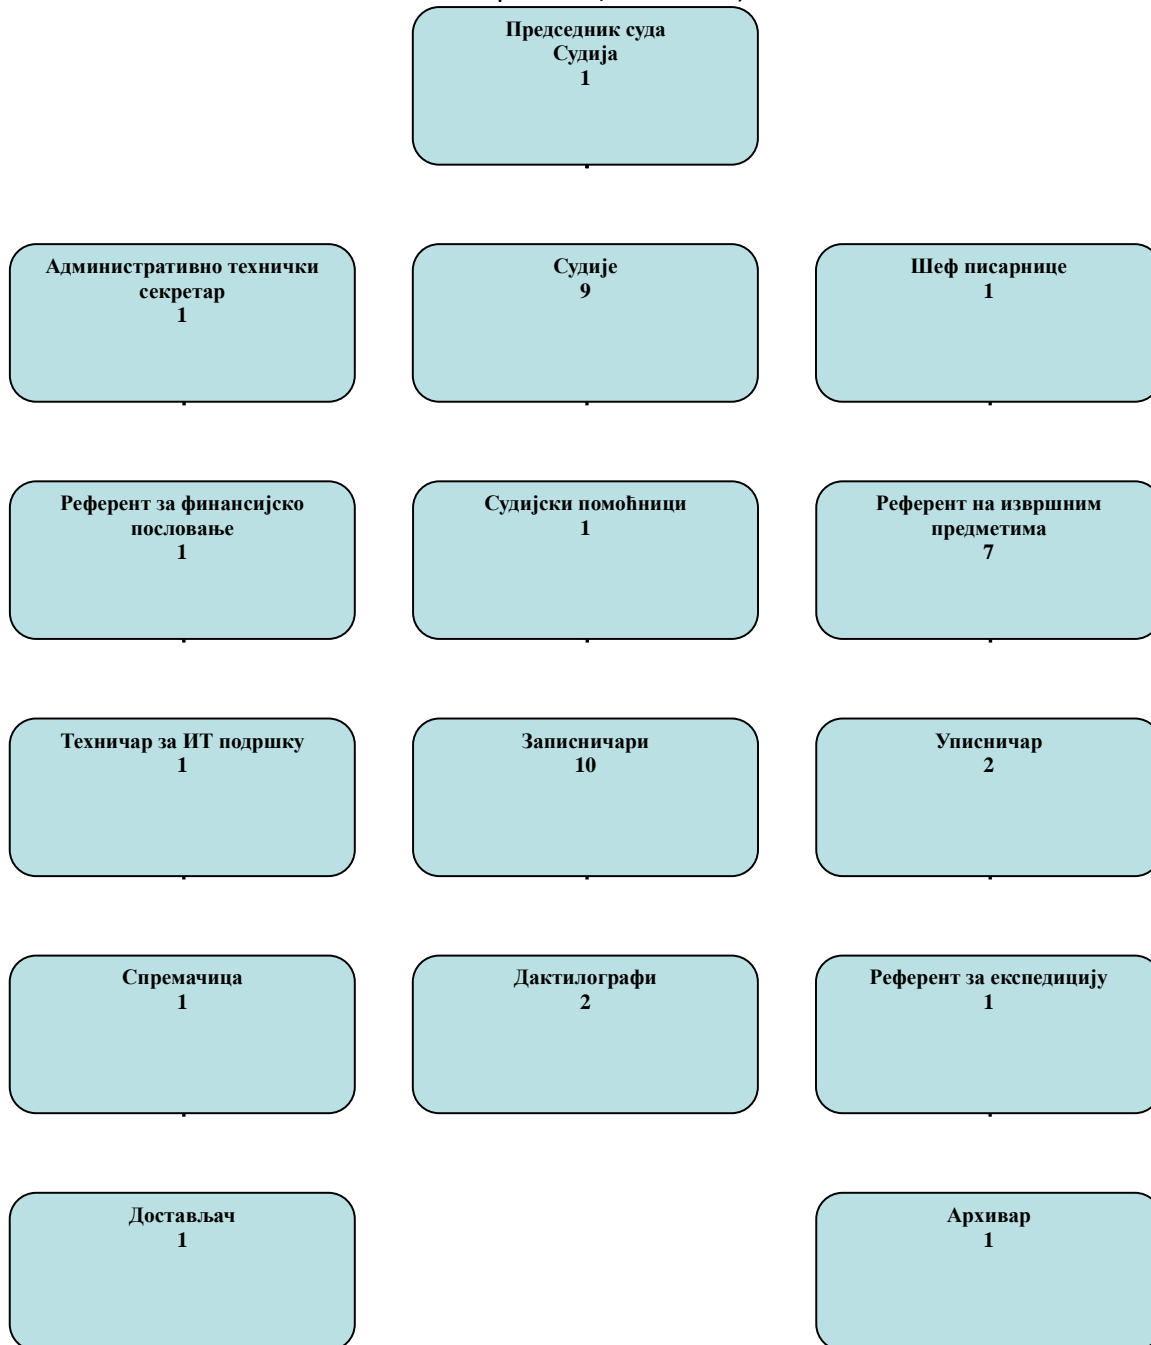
Председник суда
Судија
1

Административно технички секретар
1

Судије
9

Шеф писарнице
1

Референт за финансијско пословање
1

Судијски помоћници
1

Референт на извршним предметима
7

Техничар за ИТ подршку
1

Записничари
10

Уписничар
2

Спремачица
1

Дактилографи
2

Референт за експедицију
1

Достављач
1

Архивар
1